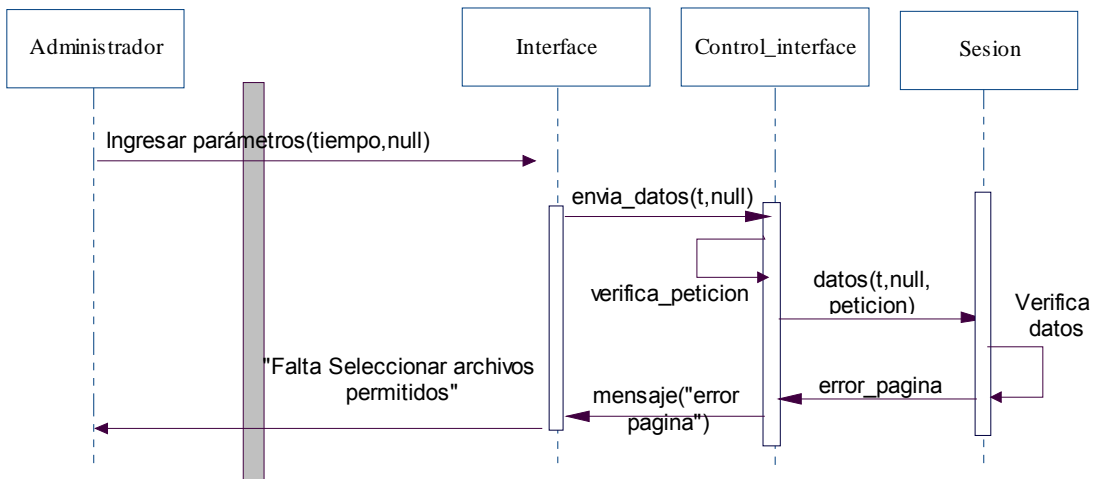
Administrador

Interface

Control_interface

Sesion

Ingresar parámetros(tiempo,null)

envia_datos(t,null)

verifica_peticion

datos(t,null, peticion)

Verifica datos

"Falta Seleccionar archivos permitidos"

mensaje("error pagina")

error_pagina